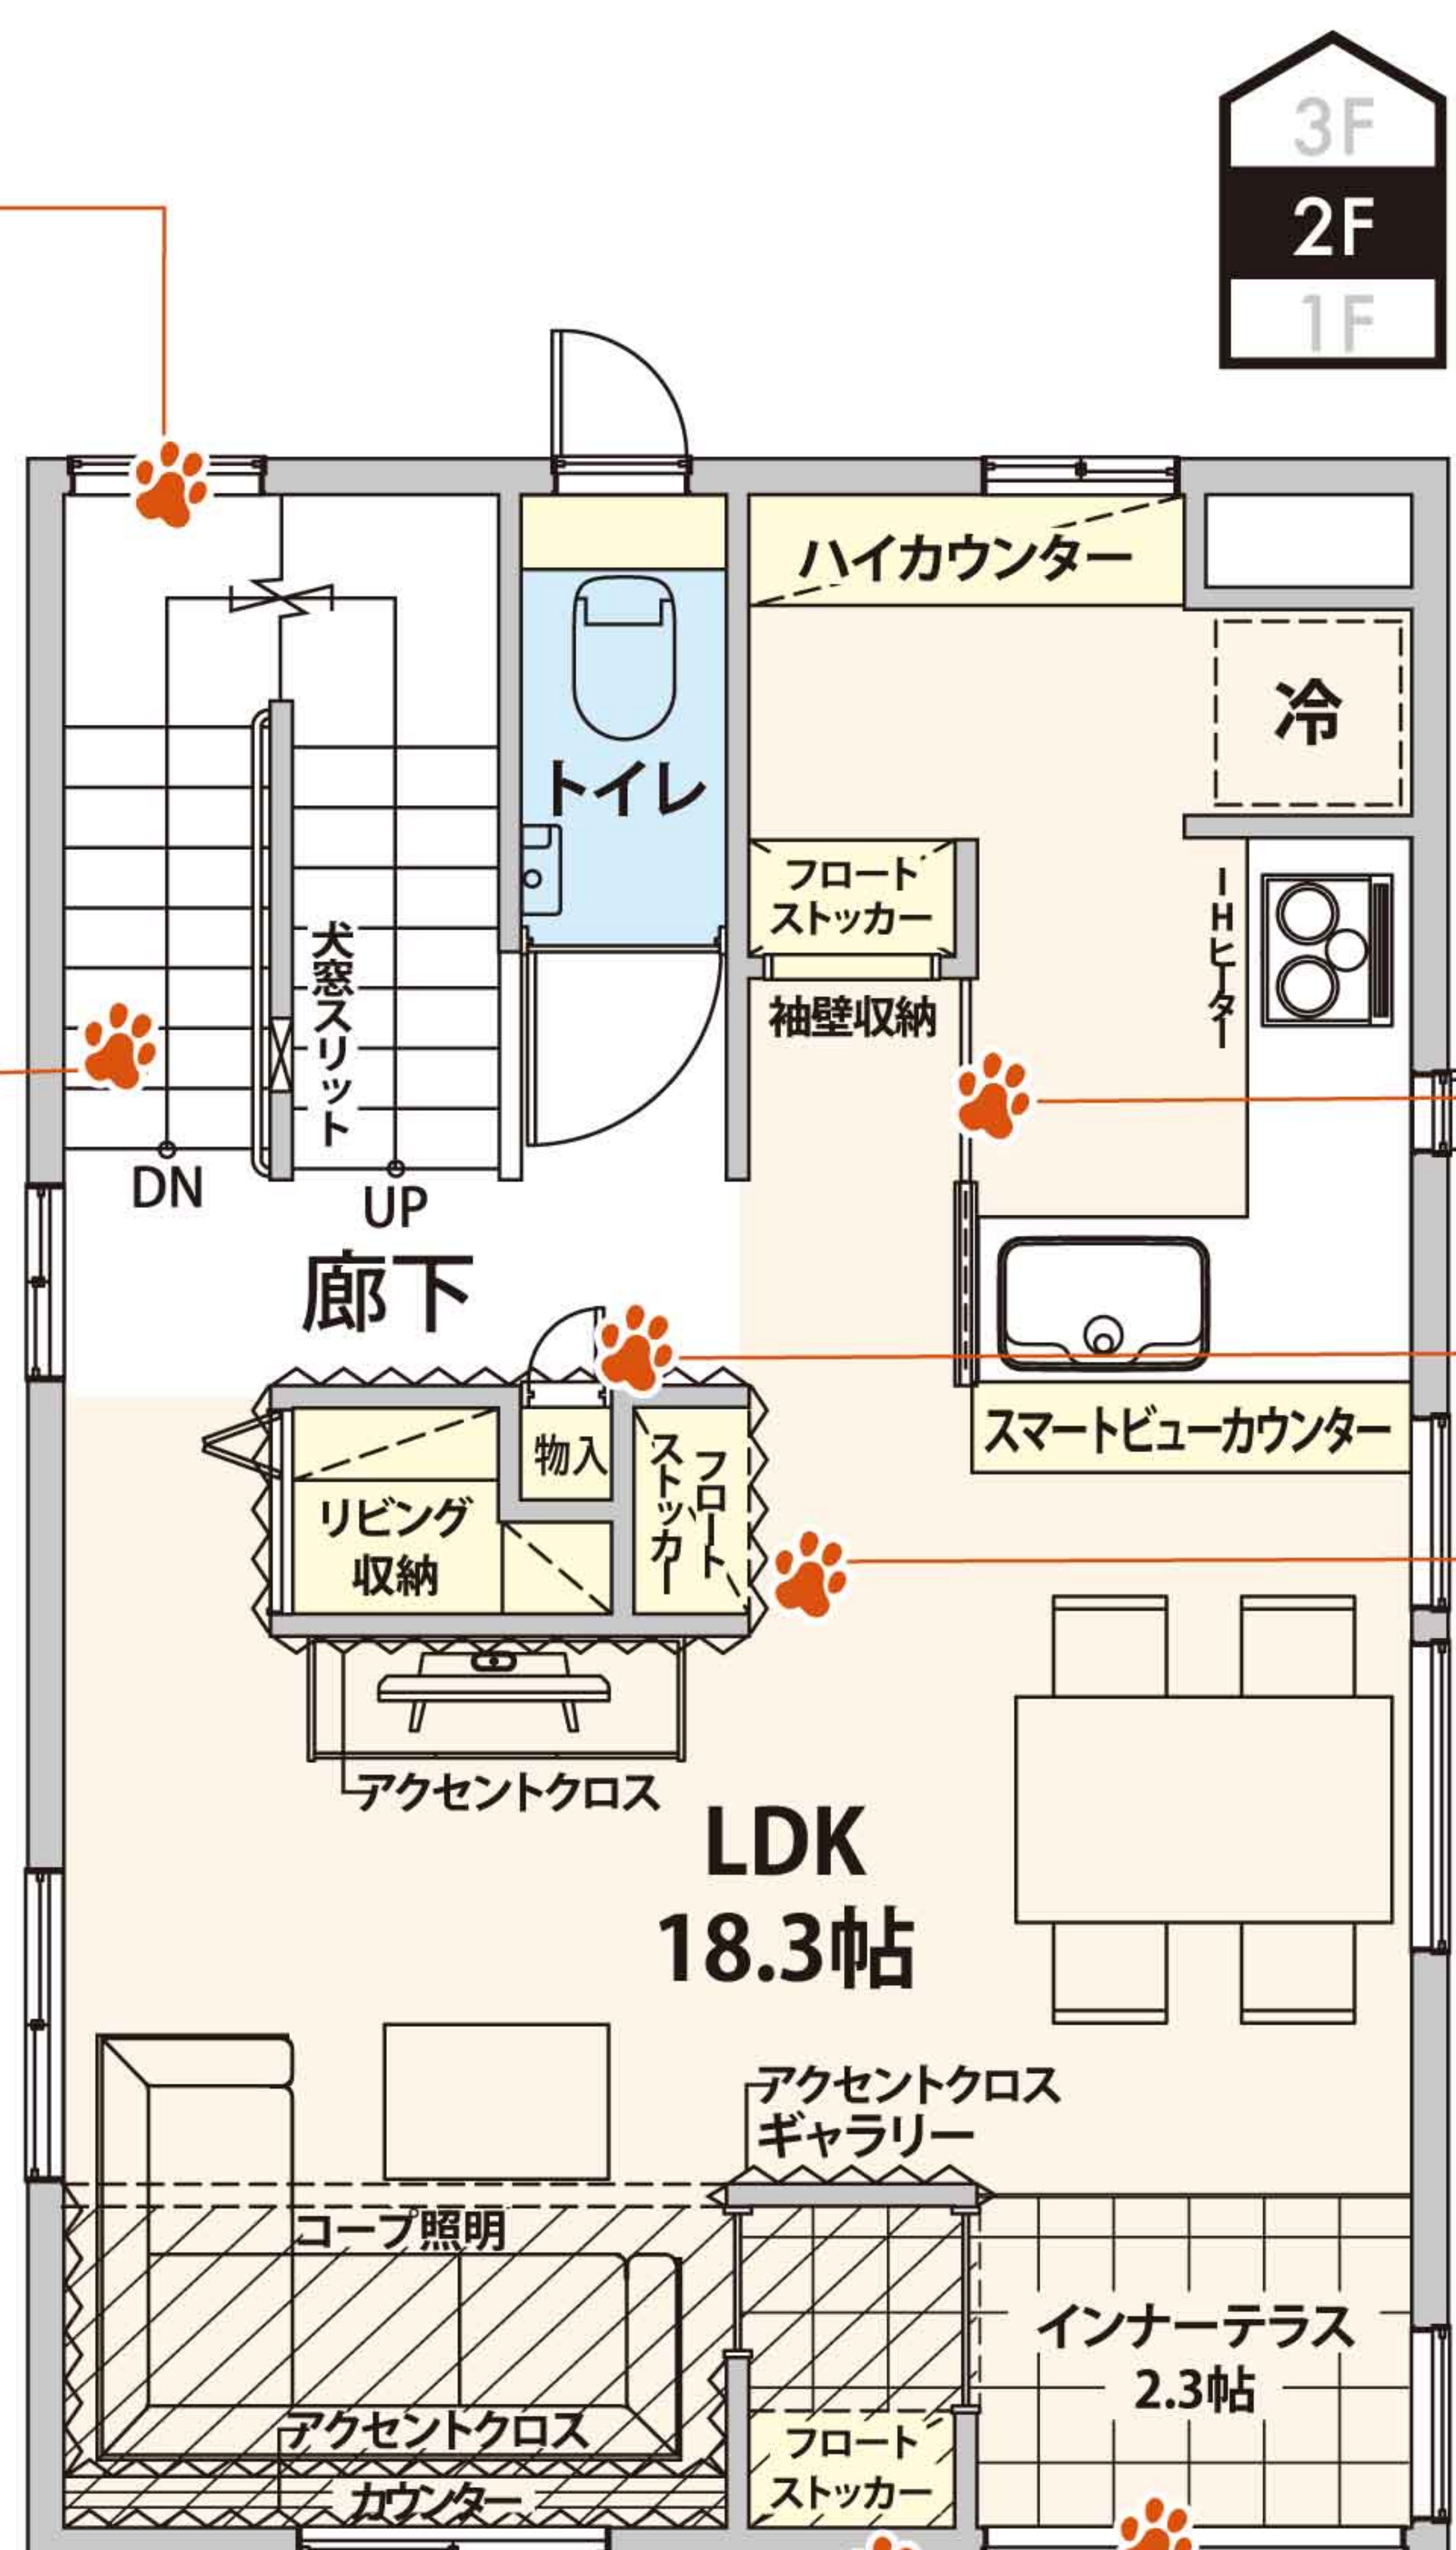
3F
2F
1F

ハイカウンター
冷
トイレ
フロートストッカー
IHヒーター
犬窓スリット
袖壁収納
DN
UP
廊下
物入
フロートストッカー
スマートビューカウンター
リビング収納
アクセントクロス
LDK
18.3帖
アクセントクロス
ギャラリー
コーブ照明
インナーテラス
2.3帖
アクセントクロス
カウンター
フロートストッカー